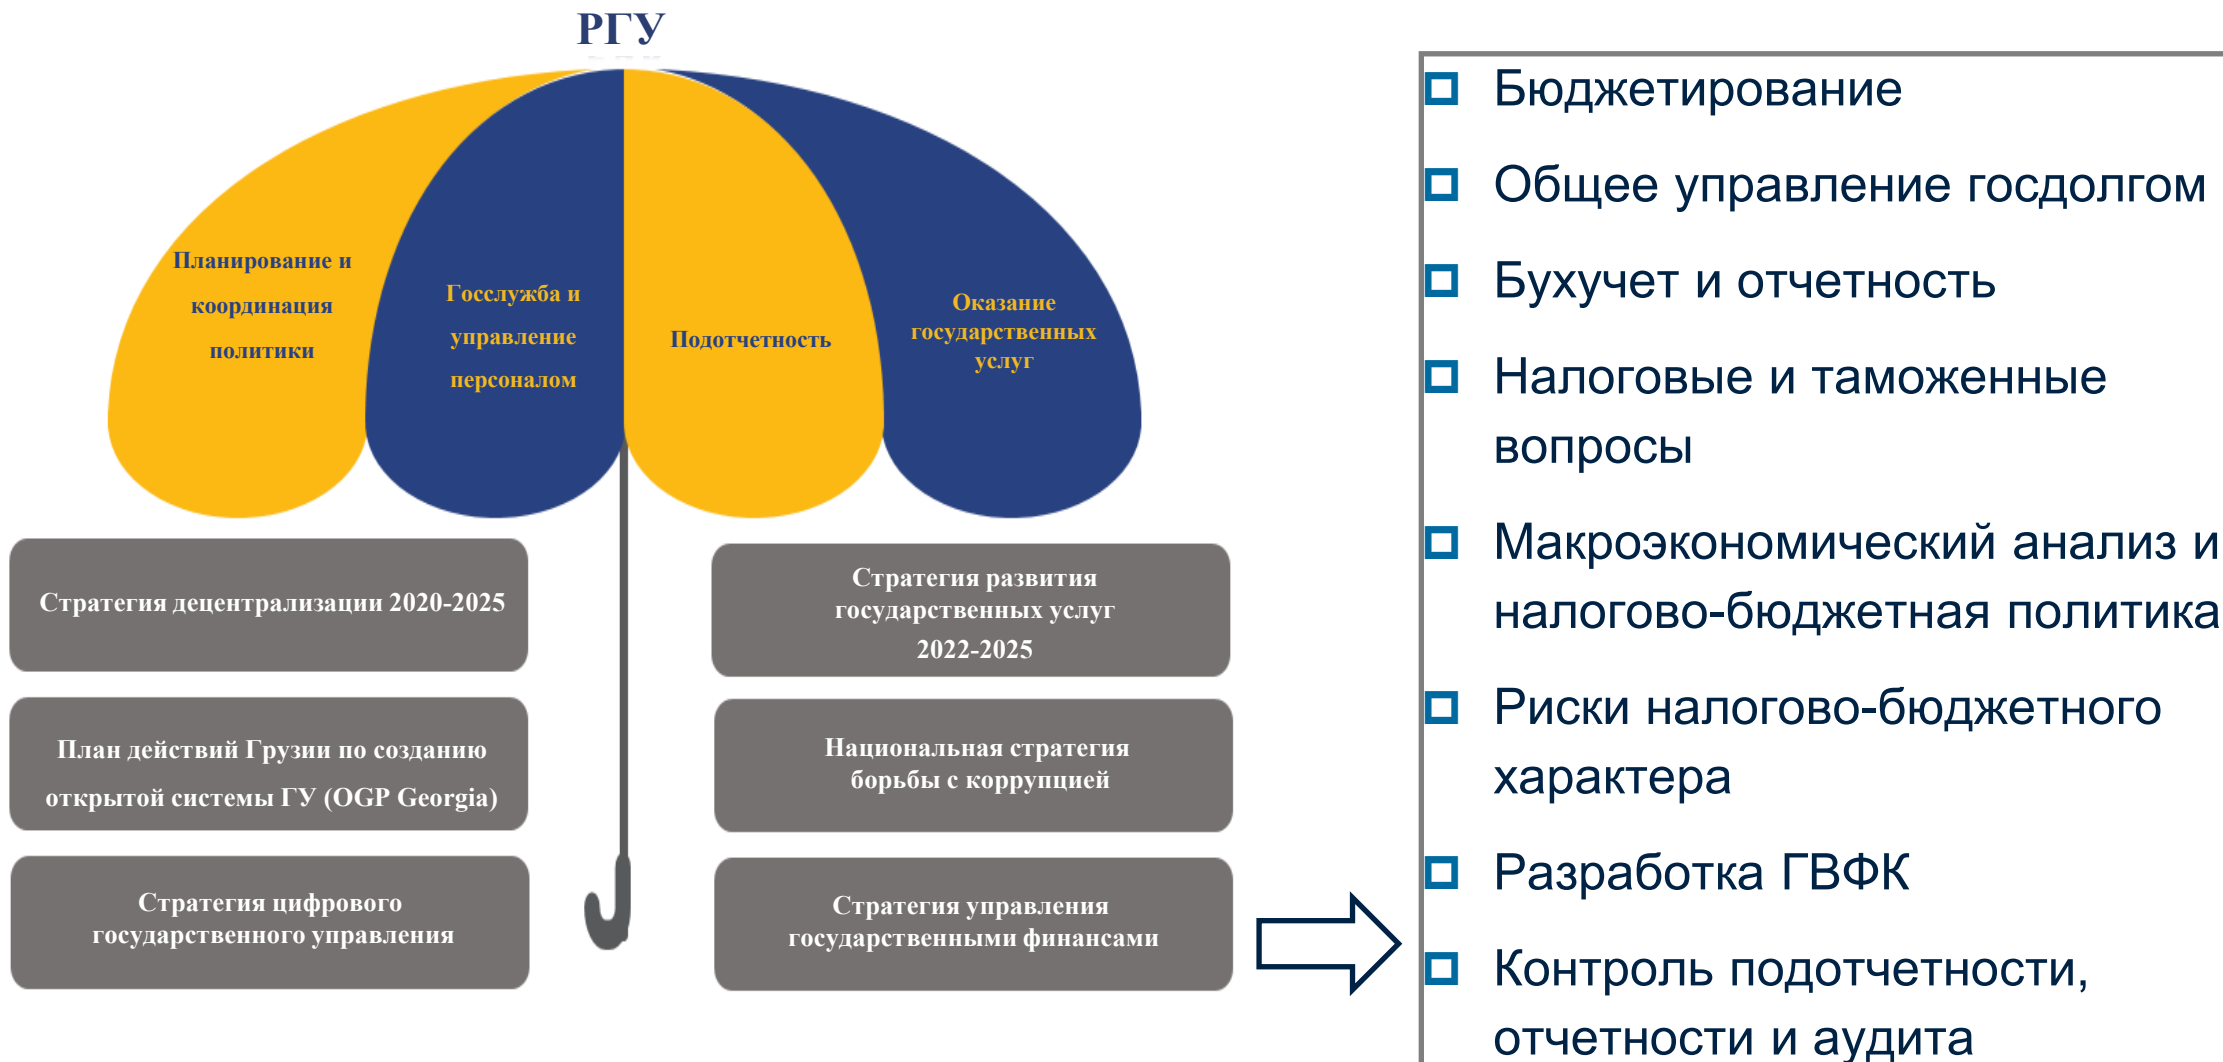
РГУ

Планирование и координация политики

Госслужба и управление персоналом

Подотчетность

Оказание государственных услуг

Стратегия децентрализации 2020-2025

План действий Грузии по созданию открытой системы ГУ (OGP Georgia)

Стратегия цифрового государственного управления

Стратегия развития государственных услуг 2022-2025

Национальная стратегия борьбы с коррупцией

Стратегия управления государственными финансами

Бюджетирование

Общее управление госдолгом

Бухучет и отчетность

Налоговые и таможенные вопросы

Макроэкономический анализ и налогово-бюджетная политика

Риски налогово-бюджетного характера

Разработка ГВФК

Контроль подотчетности, отчетности и аудита